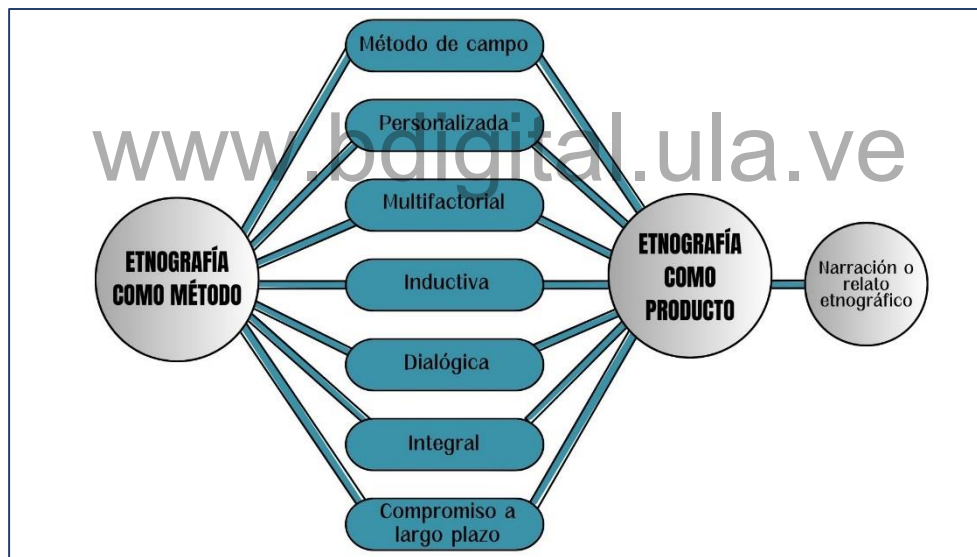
Método de campo

Personalizada

www.bdigital.ula.ve

Multifactorial

ETNOGRAFÍA COMO MÉTODO

Inductiva

ETNOGRAFÍA COMO PRODUCTO

Narración o relato etnográfico

Dialógica

Integral

Compromiso a largo plazo